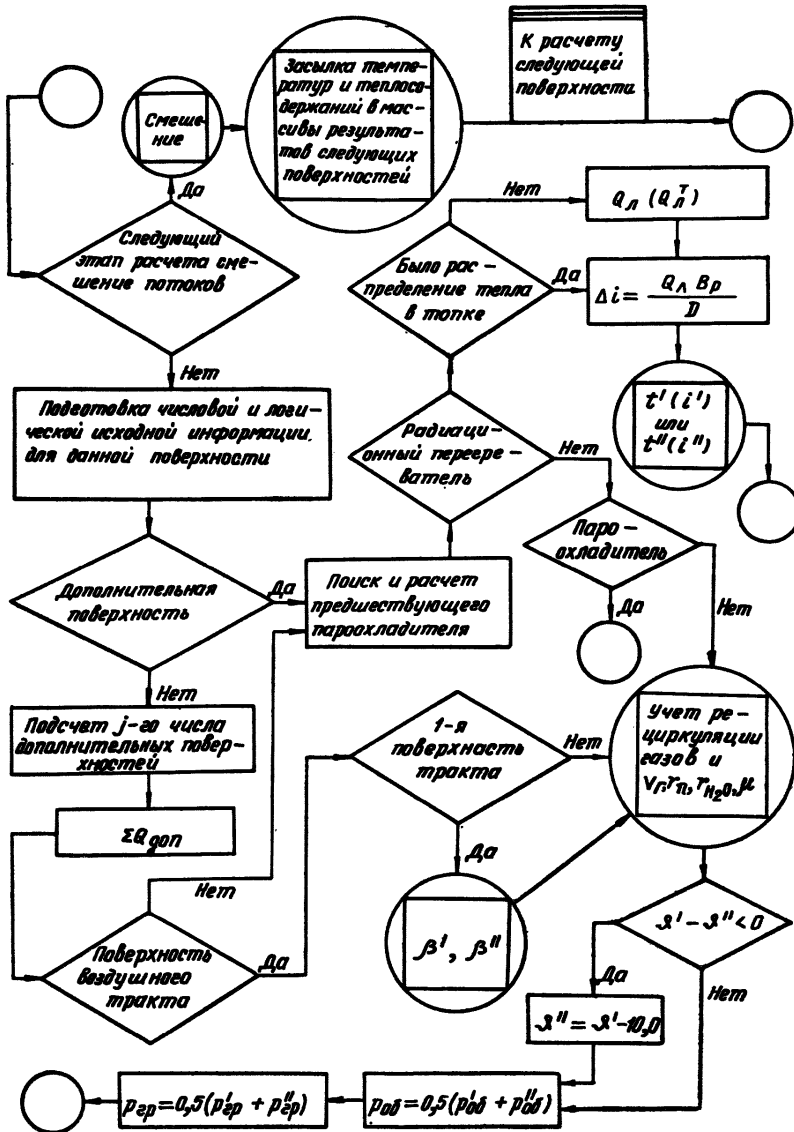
Смешение

Засылка температур и теплосодержаний в массивы результатов следующих поверхностей

К расчету следующей поверхности

Да

Следующий этап расчета смешение потоков

Нет

$Q_л$ $(Q_л^T)$

Было распределение тепла в топке

Да

$\Delta i = \frac{Q_л B_p}{D}$

Нет

$t'(i')$ или $t''(i'')$

Подготовка числовой и логической исходной информации для данной поверхности

Радиационный пароперегреватель

Нет

Пароохладитель

Дополнительная поверхность

Да

Поиск и расчет предшествующего пароохладителя

Да

Нет

Нет

Подсчет j-го числа дополнительных поверхностей

1-я поверхность тракта

Нет

Учет рециркуляции газов и $V_г, r_п, r_{H_2O}, \mu$

$\Sigma Q_{доп}$

Да

Нет

$\beta', \beta''$

Поверхность воздушного тракта

Да

$\vartheta' - \vartheta'' < 0$

Да

Нет

$\vartheta'' = \vartheta' - 10,0$

$p_{гр} = 0,5(p'_{гр} + p''_{гр})$

$p_{об} = 0,5(p'_{об} + p''_{об})$